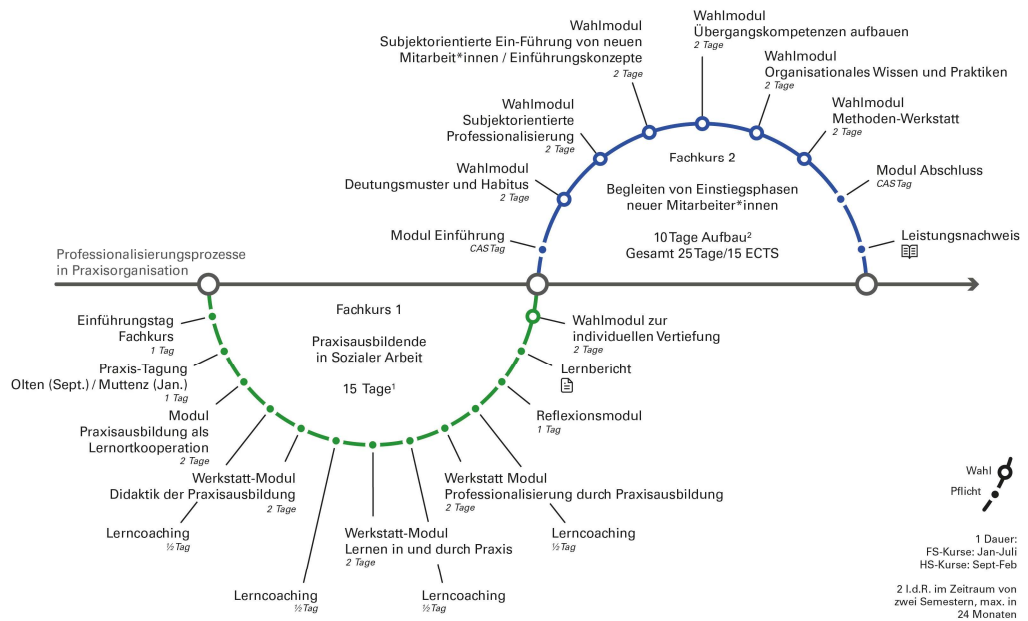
Wahlmodul
Übergangskompetenzen aufbauen
2 Tage

Wahlmodul
Subjektorientierte Ein-Führung von neuen Mitarbeit*innen / Einführungskonzepte
2 Tage

Wahlmodul
Organisationales Wissen und Praktiken
2 Tage

Wahlmodul
Subjektorientierte Professionalisierung
2 Tage

Wahlmodul
Methoden-Werkstatt
2 Tage

Fachkurs 2

Wahlmodul
Deutungsmuster und Habitus
2 Tage

Begleiten von Einstiegsphasen neuer Mitarbeiter*innen

Modul Abschluss
CAS Tag

Modul Einführung
CAS Tag

10 Tage Aufbau²
Gesamt 25 Tage/15 ECTS

Leistungsnachweis

Professionalisierungsprozesse in Praxisorganisation

Fachkurs 1

Praxisausbildende in Sozialer Arbeit

15 Tage¹

Einführungstag Fachkurs
1 Tag

Praxis-Tagung
Olten (Sept.) / Muttenz (Jan.)
1 Tag

Modul
Praxisausbildung als Lernortkooperation
2 Tage

Wahlmodul zur individuellen Vertiefung
2 Tage

Lernbericht

Reflexionsmodul
1 Tag

Werkstatt-Modul
Didaktik der Praxisausbildung
2 Tage

Werkstatt Modul
Professionalisierung durch Praxisausbildung
2 Tage

Lerncoaching
½ Tag

Lerncoaching
½ Tag

Werkstatt-Modul
Lernen in und durch Praxis
2 Tage

Lerncoaching
½ Tag

Lerncoaching
½ Tag

Wahl
Pflicht

1 Dauer:
FS-Kurse: Jan-Juli
HS-Kurse: Sept-Feb

2 I.d.R. im Zeitraum von zwei Semestern, max. in 24 Monaten